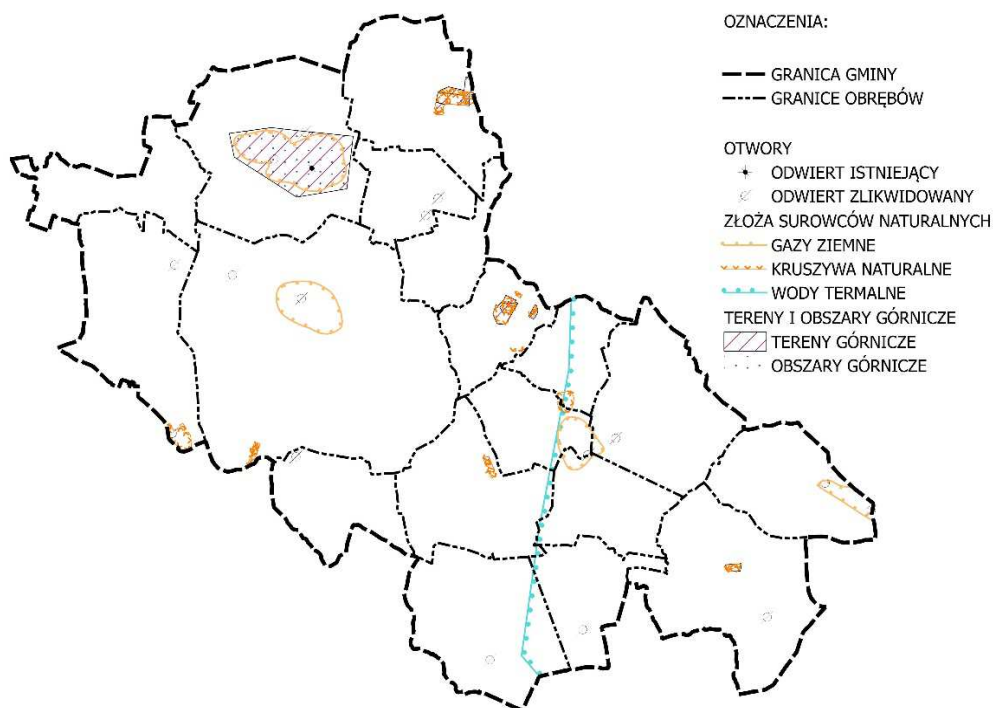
OZNACZENIA:

GRANICA GMINY
GRANICE OBRĘBÓW

OTWORY
ODWIERT ISTNIEJĄCY
ODWIERT ZLIKWIDOWANY
ZŁOŻA SUROWCÓW NATURALNYCH
GAZY ZIEMNE
KRUSZYWA NATURALNE
WODY TERMALNE
TERENY I OBSZARY GÓRNICZE
TERENY GÓRNICZE
OBSZARY GÓRNICZE